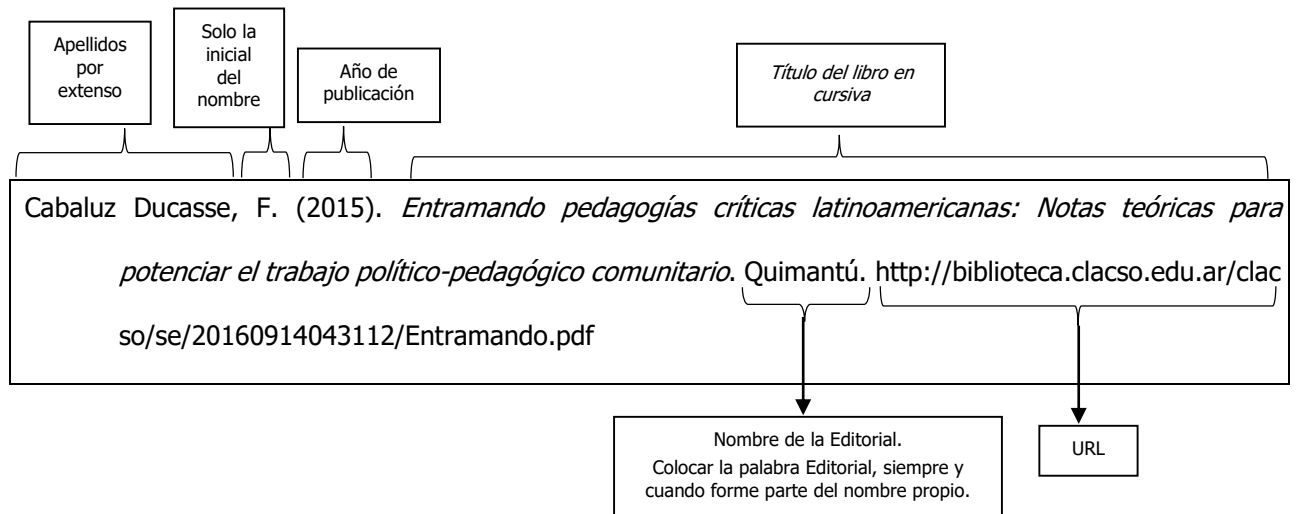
Apellidos por extenso

Solo la inicial del nombre

Año de publicación

*Título del libro en cursiva*

Cabaluz Ducasse, F. (2015). *Entramando pedagogías críticas latinoamericanas: Notas teóricas para potenciar el trabajo político-pedagógico comunitario*. Quimantú. http://biblioteca.clacso.edu.ar/clacso/se/20160914043112/Entramando.pdf

Nombre de la Editorial.
Colocar la palabra Editorial, siempre y cuando forme parte del nombre propio.

URL